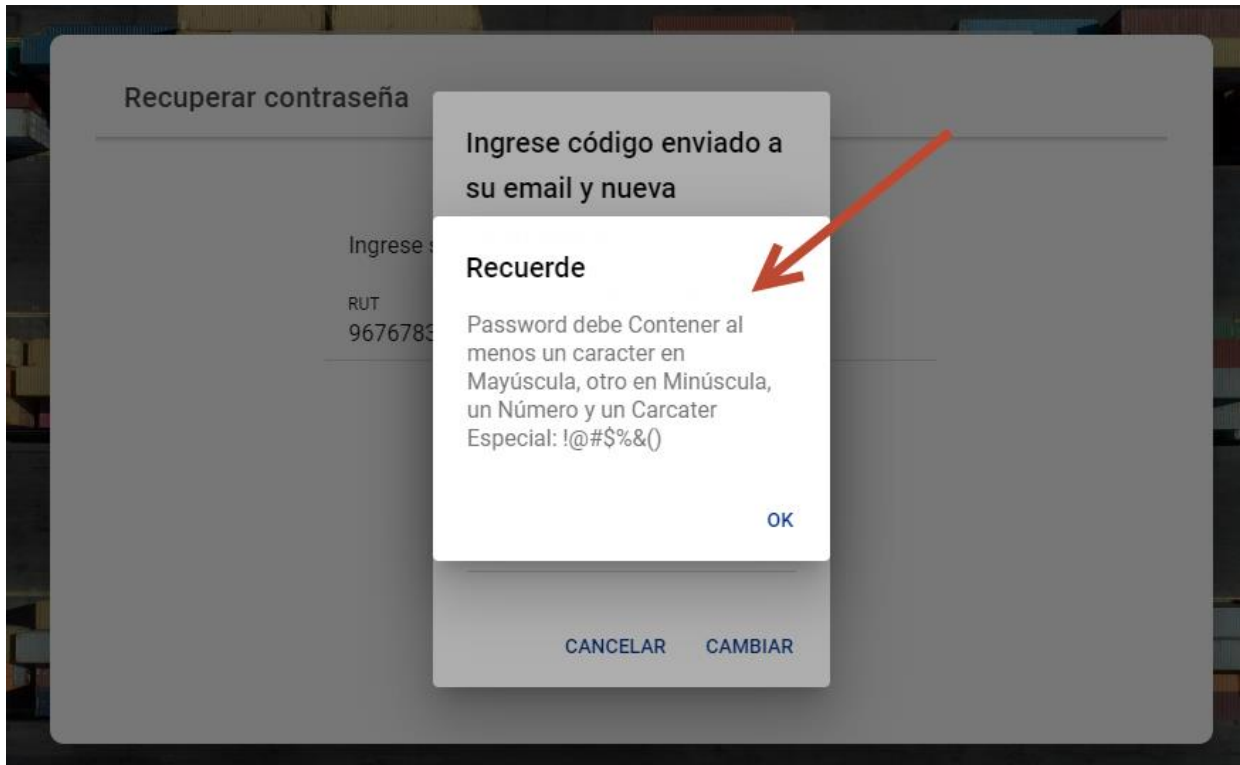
Recuperar contraseña

Ingrese código enviado a su email y nueva

Ingrese s

RUT
967678

Recuerde

Password debe Contener al menos un caracter en Mayúscula, otro en Minúscula, un Número y un Carcater Especial: !@#$%&()

OK

CANCELAR CAMBIAR